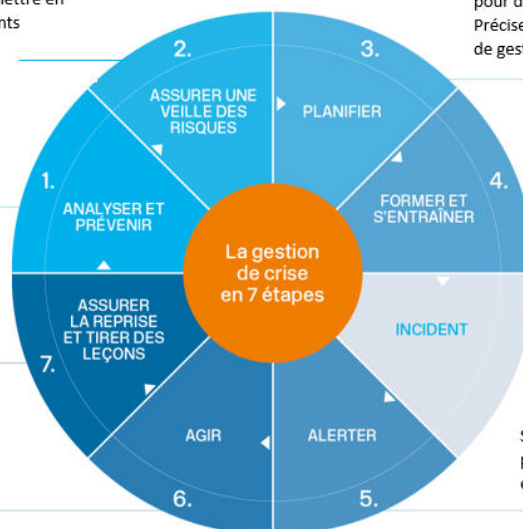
nettre en
nts

pour d
Précise
de gest

2.
ASSURER UNE VEILLE DES RISQUES

3.
PLANIFIER

1.
ANALYSER ET PRÉVENIR

4.
FORMER ET S'ENTRAÎNER

La gestion de crise en 7 étapes

INCIDENT

7.
ASSURER LA REPRISE ET TIRER DES LEÇONS

AGIR
6.

ALERTER
5.

S
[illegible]
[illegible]